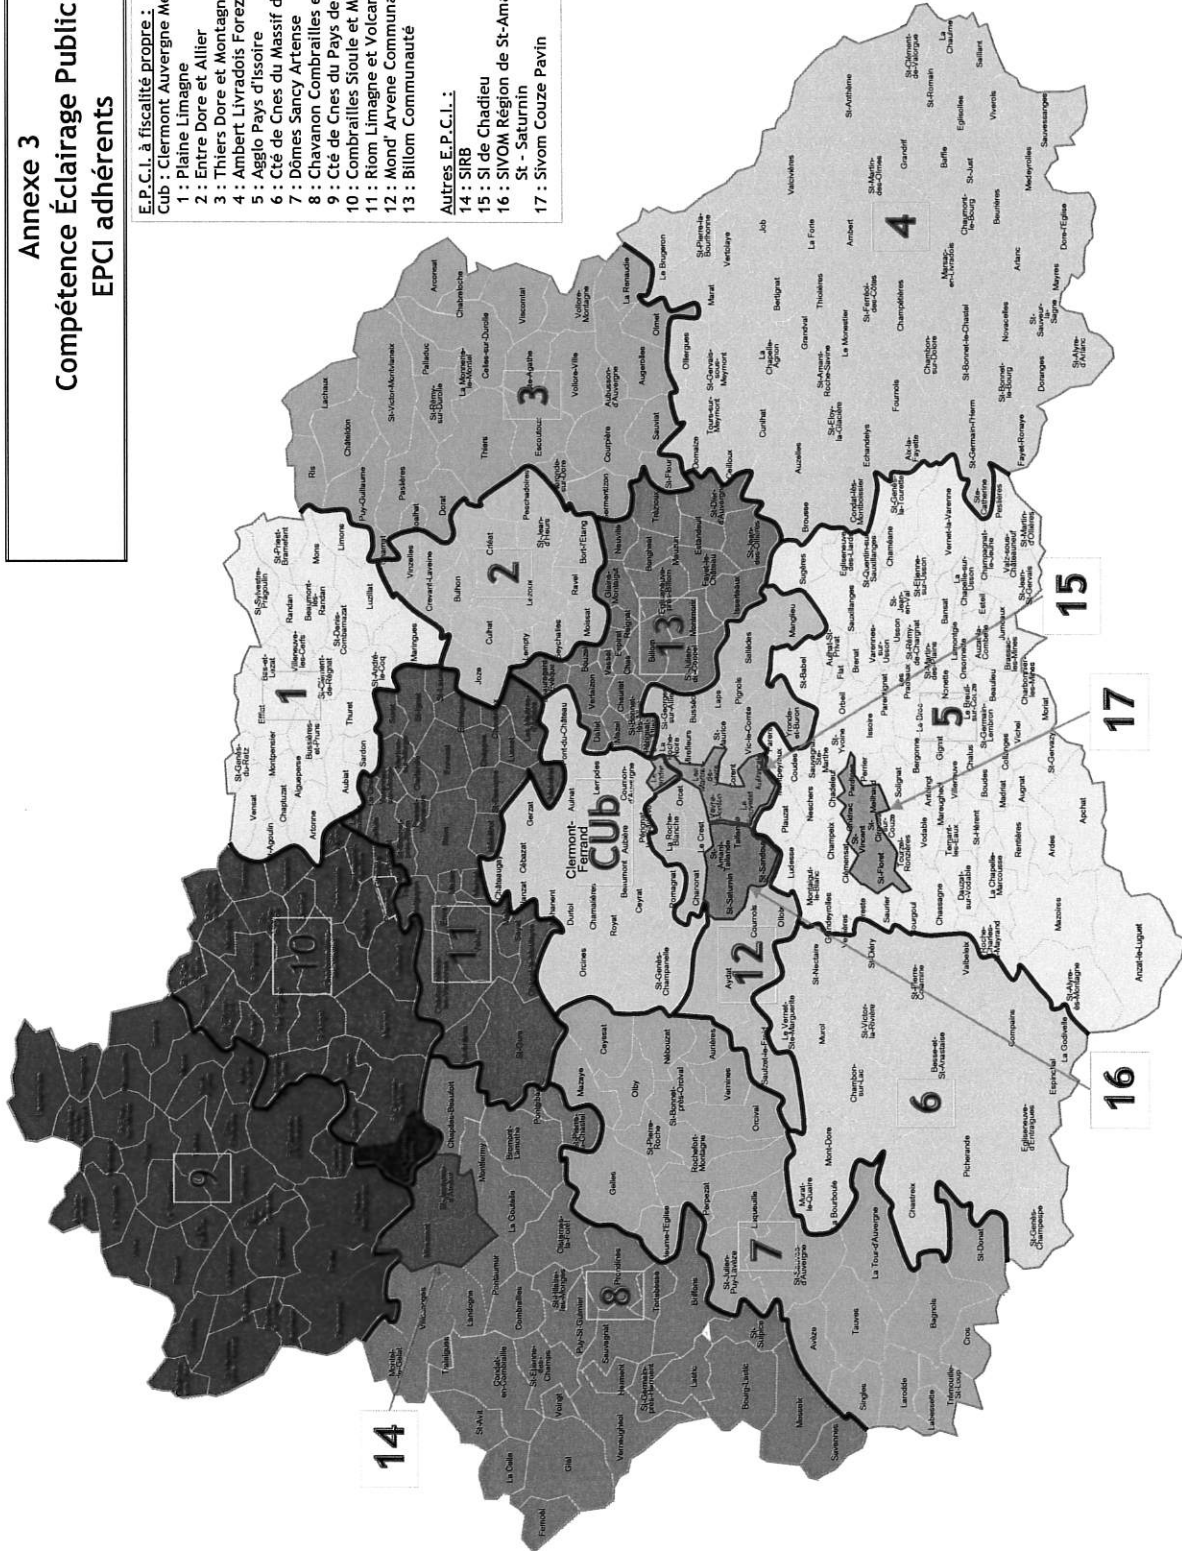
Annexe 3
Compétence Éclairage Public
EPCI adhérents

E.P.C.I. à fiscalité propre :
Cub : Clermont Auvergne M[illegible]
1 : Plaine Limagne
2 : Entre Dore et Allier
3 : Thiers Dore et Montagn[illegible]
4 : Ambert Livradois Forez
5 : Agglo Pays d'Issoire
6 : Cté de Cnes du Massif d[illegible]
7 : Dômes Sancy Artense
8 : Chavanon Combrailles e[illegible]
9 : Cté de Cnes du Pays de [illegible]
10 : Combrailles Sioule et M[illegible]
11 : Riom Limagne et Volcan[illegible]
12 : Mond' Arvene Communa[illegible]
13 : Billom Communauté

Autres E.P.C.I. :
14 : SIRB
15 : SI de Chadieu
16 : SIVOM Région de St-Ama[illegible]
St - Saturnin
17 : Sivom Couze Pavin

Clermont-Ferrand
CUb
1
2
3
4
5
6
7
8
9
10
11
12
13
14
15
16
17